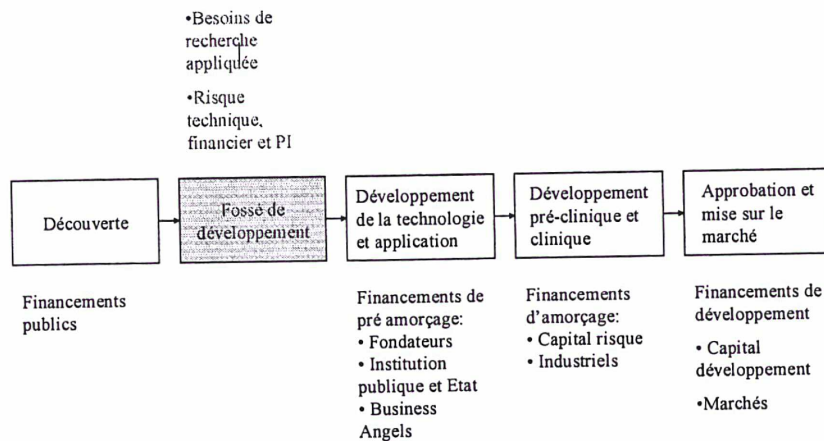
•Besoins de recherche appliquée

•Risque technique, financier et PI

Découverte

Fossé de développement

Développement de la technologie et application

Développement pré-clinique et clinique

Approbation et mise sur le marché

Financements publics

Financements de pré amorçage:
• Fondateurs
• Institution publique et Etat
• Business Angels

Financements d'amorçage:
• Capital risque
• Industriels

Financements de développement
• Capital développement
•Marchés